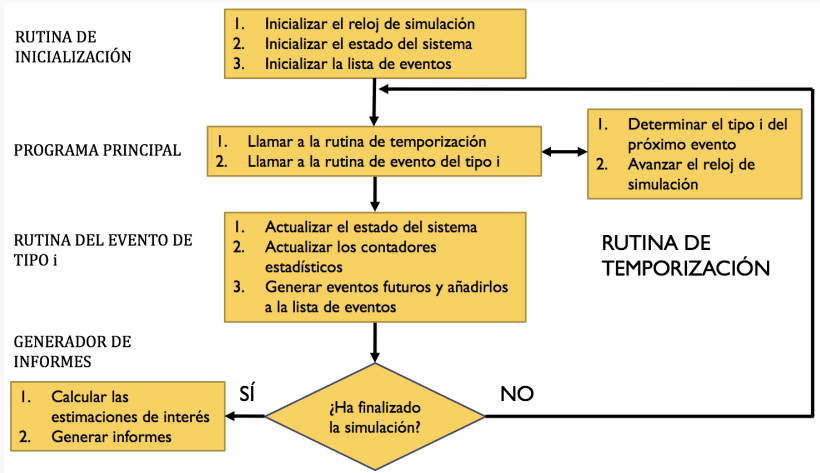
RUTINA DE INICIALIZACIÓN

1. Inicializar el reloj de simulación
2. Inicializar el estado del sistema
3. Inicializar la lista de eventos

PROGRAMA PRINCIPAL

1. Llamar a la rutina de temporización
2. Llamar a la rutina de evento del tipo i

1. Determinar el tipo i del próximo evento
2. Avanzar el reloj de simulación

RUTINA DEL EVENTO DE TIPO i

1. Actualizar el estado del sistema
2. Actualizar los contadores estadísticos
3. Generar eventos futuros y añadirlos a la lista de eventos

RUTINA DE TEMPORIZACIÓN

GENERADOR DE INFORMES

1. Calcular las estimaciones de interés
2. Generar informes

SÍ

¿Ha finalizado la simulación?

NO